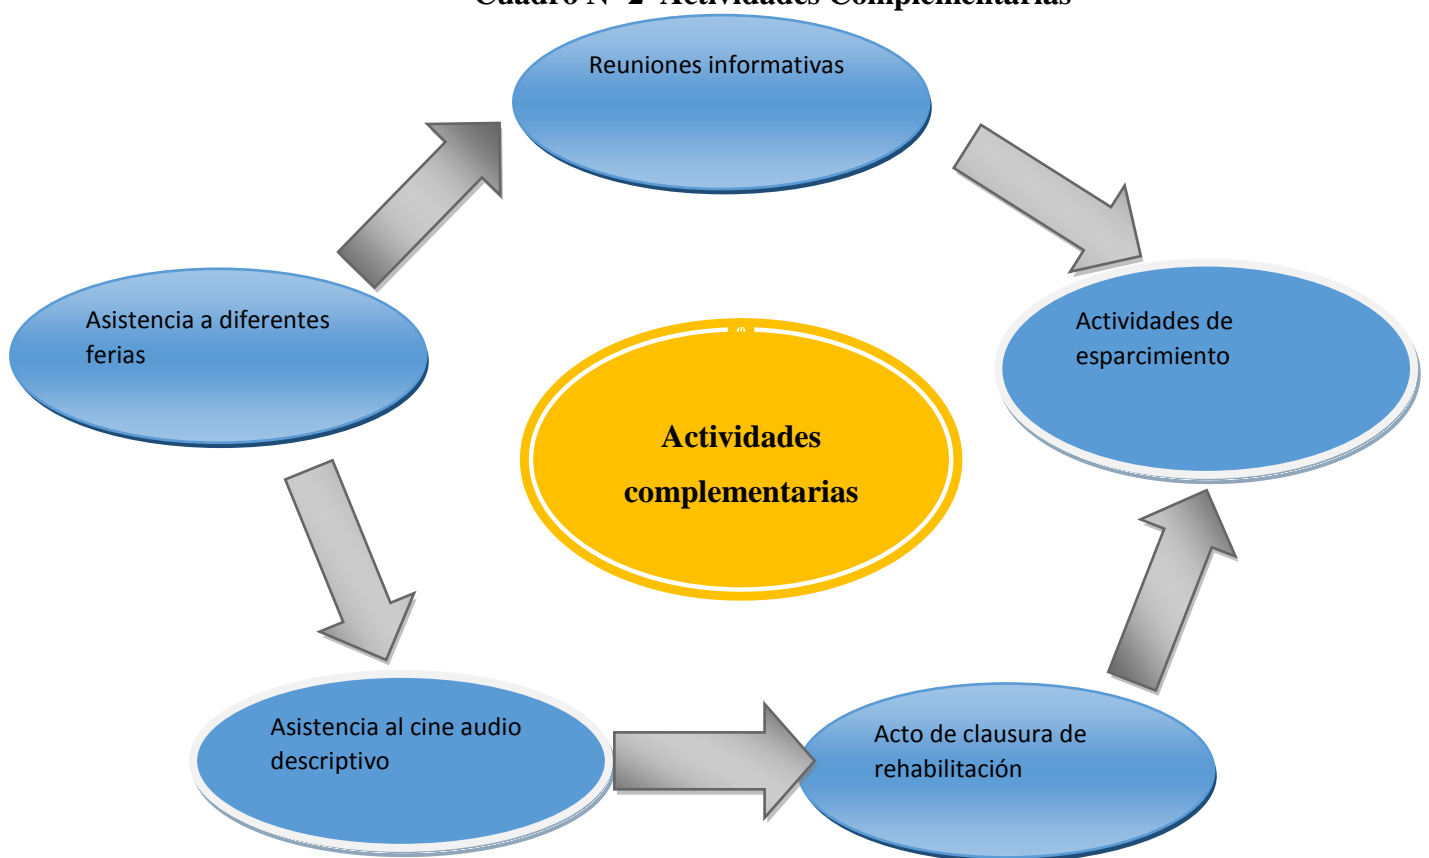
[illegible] Actividades Complementarias

Reuniones informativas

Asistencia a diferentes ferias

Actividades de esparcimiento

Actividades complementarias

Asistencia al cine audio descriptivo

Acto de clausura de rehabilitación